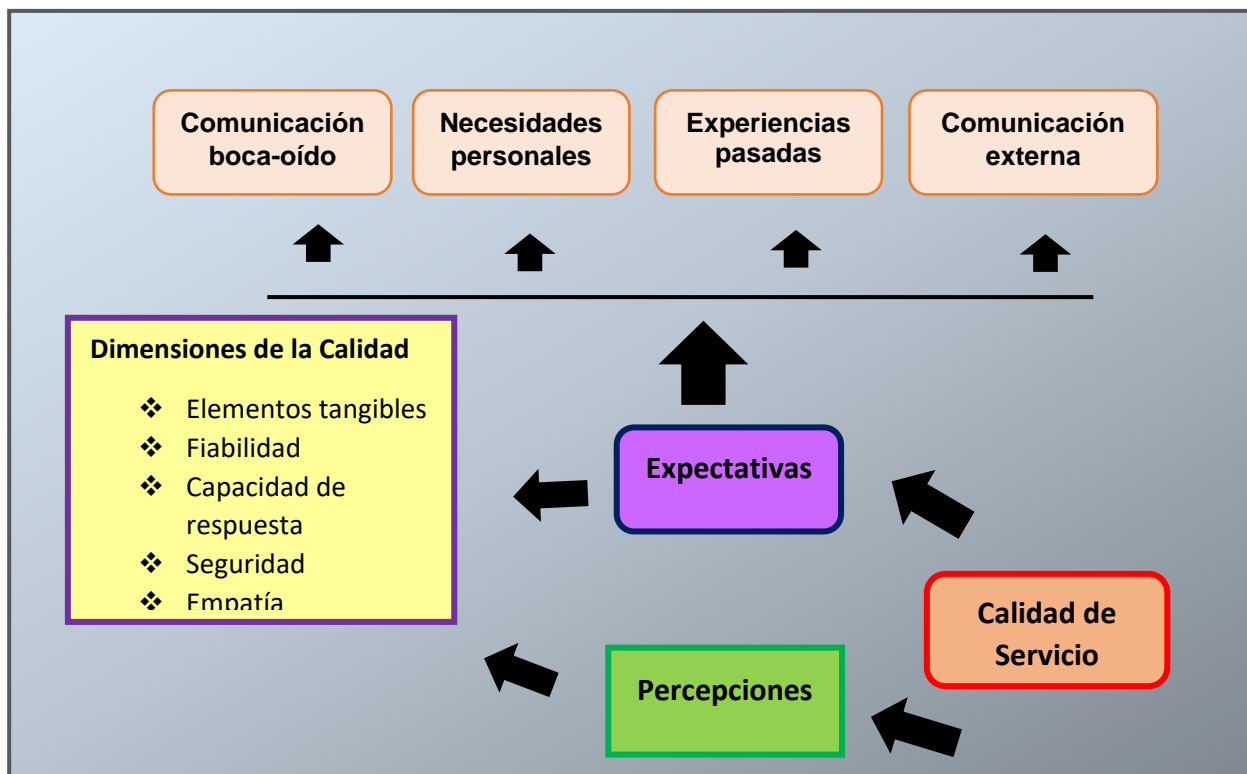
Comunicación boca-oído

Necesidades personales

Experiencias pasadas

Comunicación externa

Dimensiones de la Calidad

❖ Elementos tangibles
❖ Fiabilidad
❖ Capacidad de respuesta
❖ Seguridad
❖ Empatía

Expectativas

Calidad de Servicio

Percepciones